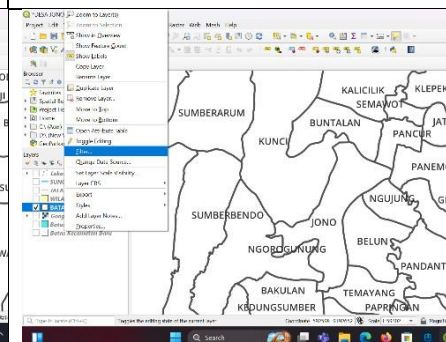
*DESA JONO
Project Edit
Zoom to Layer(s)
Zoom to Selection
Show in Overview
Show Feature Count
Show Labels
Copy Layer
Rename Layer
Duplicate Layer
Remove Layer...
Move to Top
Move to Bottom
Open Attribute Table
Toggle Editing
Filter...
Qgis2threejs Data Source...
Set Layer Scale Visibility
Layer CRS
Export
Styles
Add Layer Notes...
Properties...
Vector Web Mesh Help
Browser
Favorites
Spatial Bookmarks
Project Home
Home
C:\ (Local)
D:\ (New V)
GeoPackage
Layers
BATA
Batas Kecamatan Bone
SUMBERARUM
KALICILIK
KLEPEK
SEMAWOT
BUNTALAN
JATI
PANCUR
KUNCI
PANEMO
NGUJUNG
SUMBERBENDO
JONO
NGOROGUNUNG
BELUN
PANDANT
BAKULAN
TEMAYANG
KEDUNGSUMBER
PAPRINGAN
Type to locate (Ctrl+K)
Toggle the editing state of the current layer
Coordinate
Scale 1:50000
Q Search